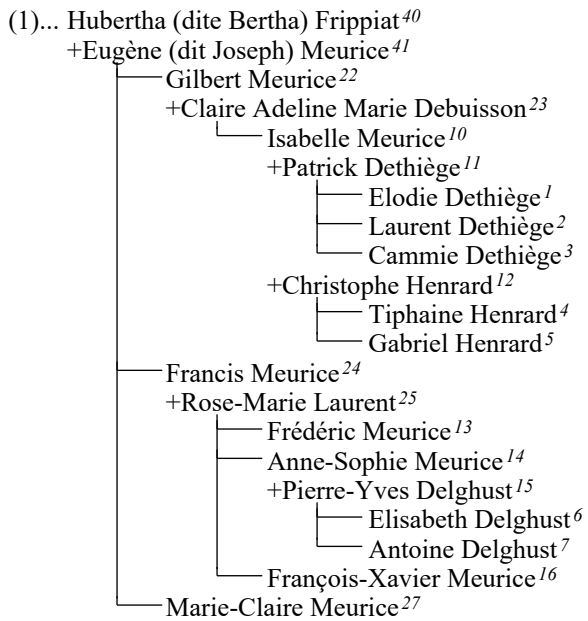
(1)... Hubertha (dite Bertha) Frippiat$^{40}$
+Eugène (dit Joseph) Meurice$^{41}$
Gilbert Meurice$^{22}$
+Claire Adeline Marie Debuisson$^{23}$
Isabelle Meurice$^{10}$
+Patrick Dethiège$^{11}$
Elodie Dethiège$^{1}$
Laurent Dethiège$^{2}$
Cammie Dethiège$^{3}$
+Christophe Henrard$^{12}$
Tiphaine Henrard$^{4}$
Gabriel Henrard$^{5}$
Francis Meurice$^{24}$
+Rose-Marie Laurent$^{25}$
Frédéric Meurice$^{13}$
Anne-Sophie Meurice$^{14}$
+Pierre-Yves Delghust$^{15}$
Elisabeth Delghust$^{6}$
Antoine Delghust$^{7}$
François-Xavier Meurice$^{16}$
Marie-Claire Meurice$^{27}$